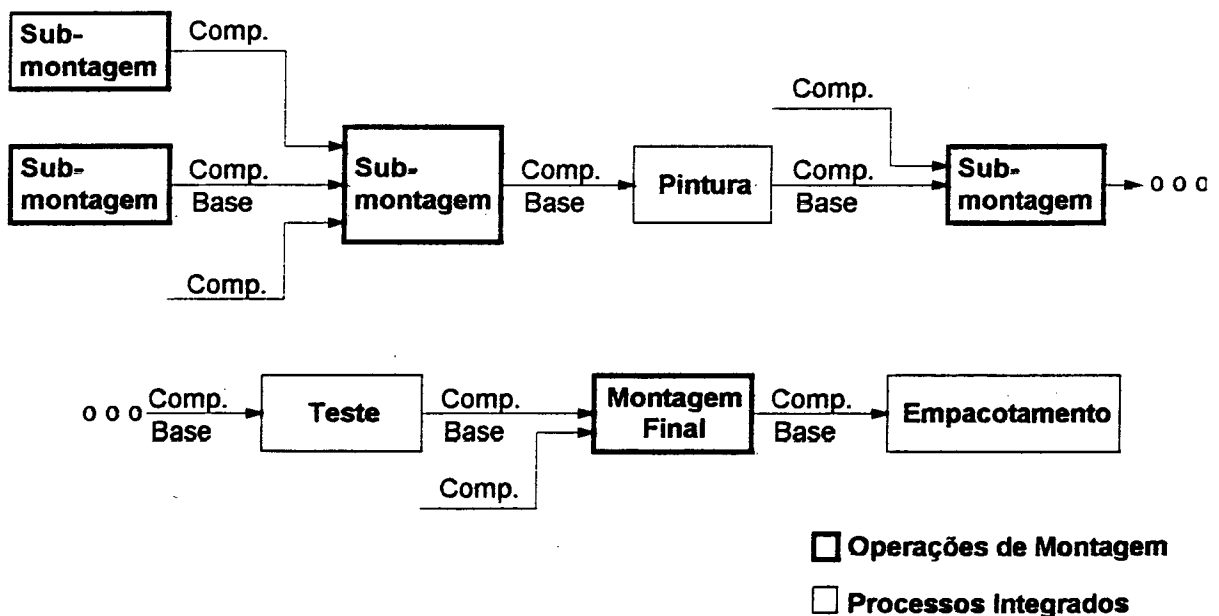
Sub-montagem

Comp.

Sub-montagem

Comp.
Base

Comp.

Sub-montagem

Comp.
Base

Pintura

Comp.
Base

Comp.

Sub-montagem

o o o

o o o Comp.
Base

Teste

Comp.
Base

Comp.

Montagem Final

Comp.
Base

Empacotamento

Operações de Montagem

Processos Integrados